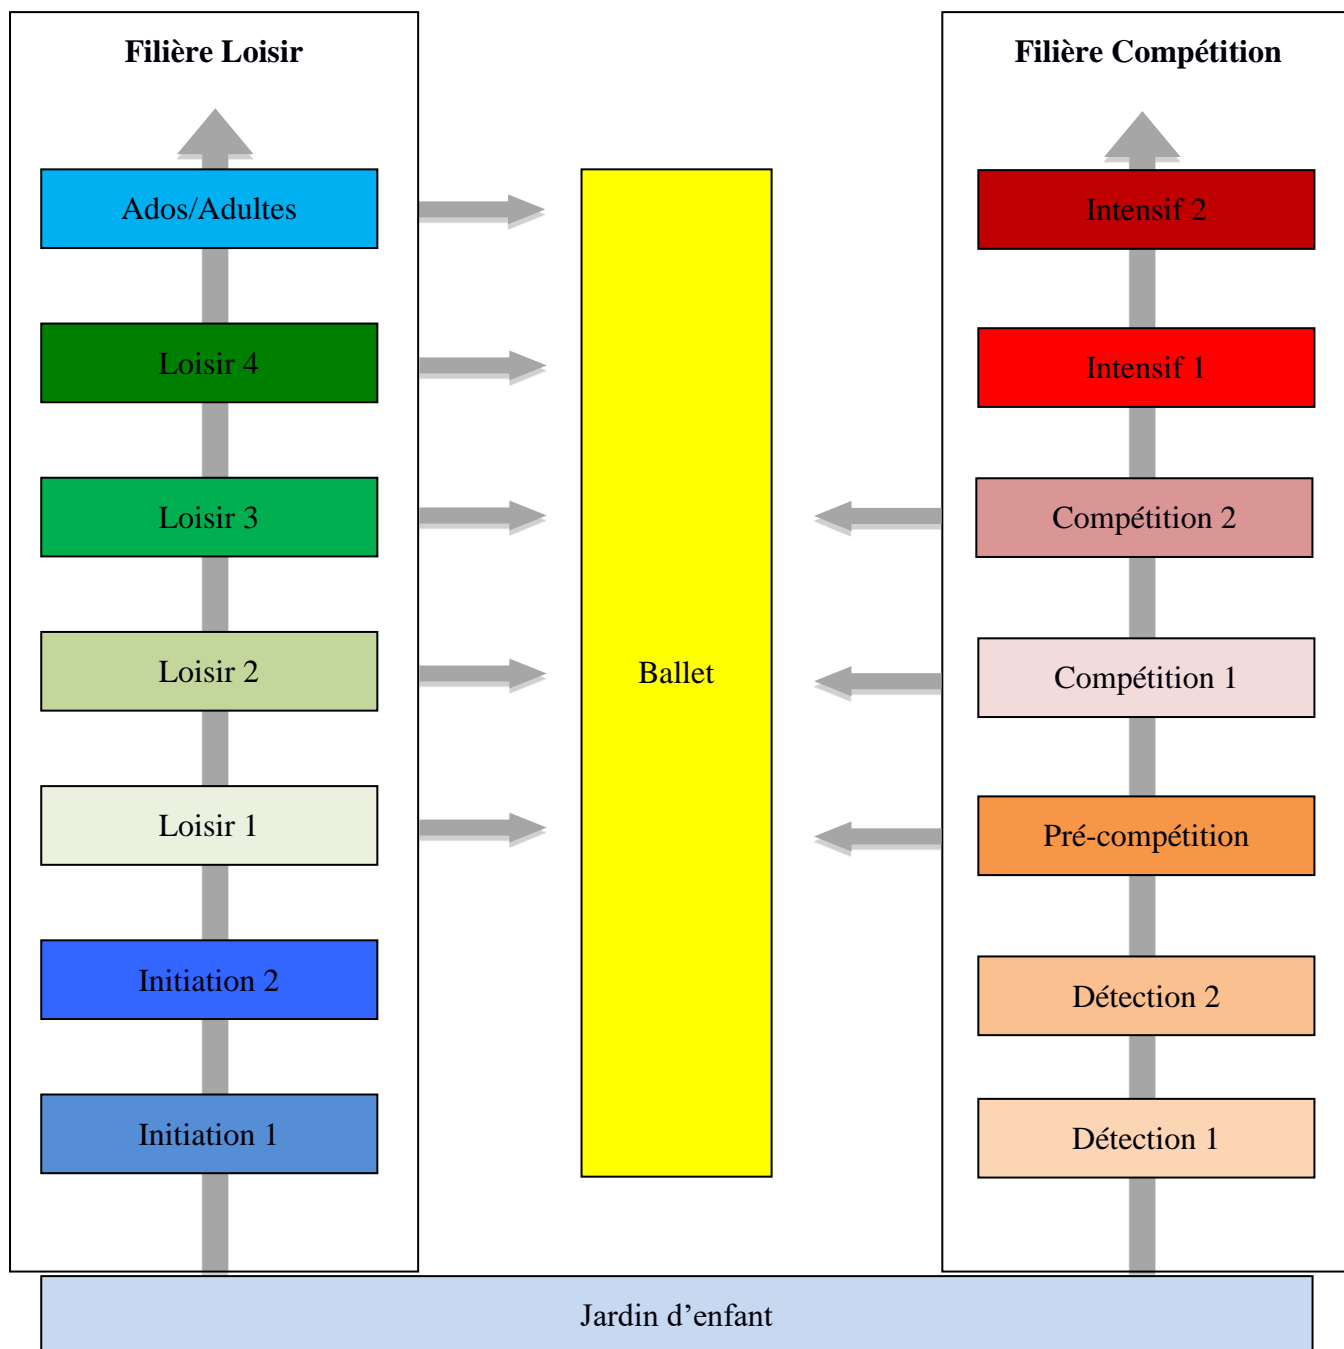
Filière Loisir

Ados/Adultes

Loisir 4

Loisir 3

Loisir 2

Loisir 1

Initiation 2

Initiation 1

Ballet

Filière Compétition

Intensif 2

Intensif 1

Compétition 2

Compétition 1

Pré-compétition

Détection 2

Détection 1

Jardin d’enfant